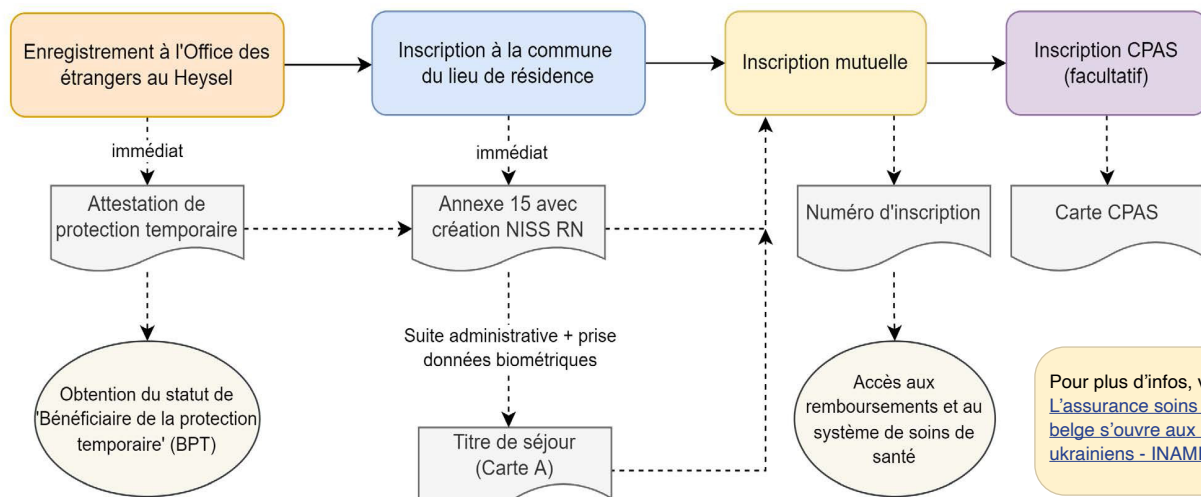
Enregistrement à l'Office des étrangers au Heysel

Inscription à la commune du lieu de résidence

Inscription mutuelle

Inscription CPAS (facultatif)

immédiat

immédiat

Attestation de protection temporaire

Annexe 15 avec création NISS RN

Numéro d'inscription

Carte CPAS

Suite administrative + prise données biométriques

Obtention du statut de 'Bénéficiaire de la protection temporaire' (BPT)

Titre de séjour (Carte A)

Accès aux remboursements et au système de soins de santé

Pour plus d'infos, v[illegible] L'assurance soins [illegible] belge s'ouvre aux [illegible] ukrainiens - INAM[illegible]